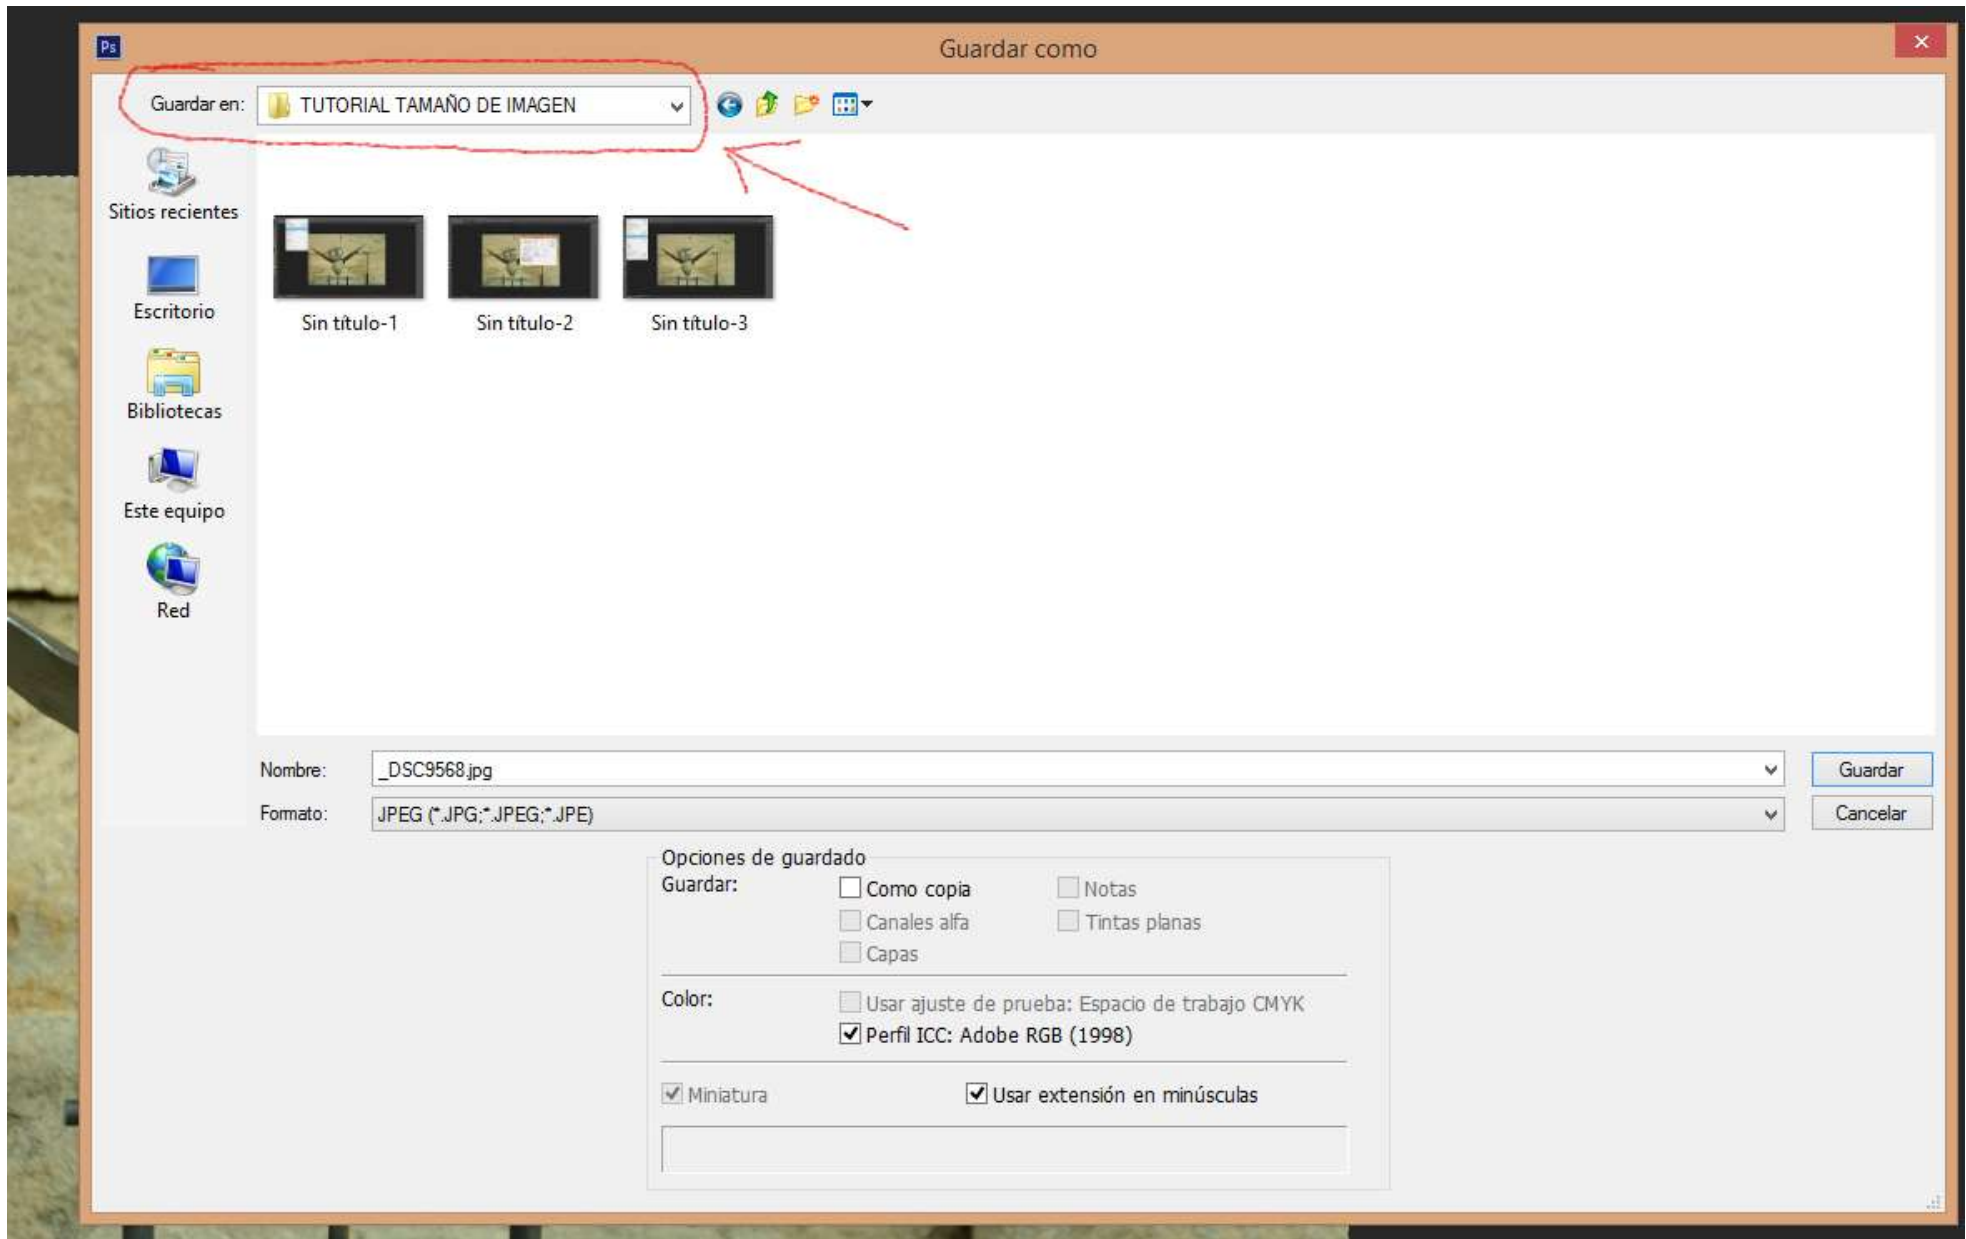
Ps

Guardar como

Guardar en: TUTORIAL TAMAÑO DE IMAGEN

Sitios recientes

Escritorio

Bibliotecas

Este equipo

Red

Sin título-1

Sin título-2

Sin título-3

Nombre: _DSC9568.jpg

Formato: JPEG (*.JPG;*.JPEG;*.JPE)

Guardar

Cancelar

Opciones de guardado

Guardar:

Como copia

Notas

Canales alfa

Tintas planas

Capas

Color:

Usar ajuste de prueba: Espacio de trabajo CMYK

Perfil ICC: Adobe RGB (1998)

Miniatura

Usar extensión en minúsculas